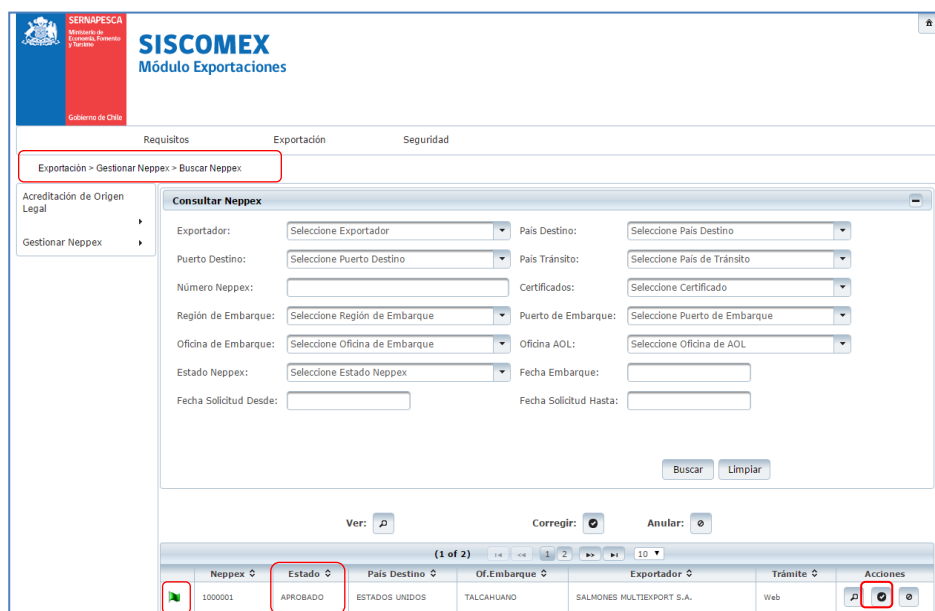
SERNAPESCA
Ministerio de Economía, Fomento y Turismo
Gobierno de Chile

SISCOMEX
Módulo Exportaciones

Requisitos Exportación Seguridad

Exportación > Gestionar Neppex > Buscar Neppex

Acreditación de Origen Legal
Gestionar Neppex

Consultar Neppex

Exportador: Seleccione Exportador
País Destino: Seleccione País Destino
Puerto Destino: Seleccione Puerto Destino
País Tránsito: Seleccione País de Tránsito
Número Neppex:
Certificados: Seleccione Certificado
Región de Embarque: Seleccione Región de Embarque
Puerto de Embarque: Seleccione Puerto de Embarque
Oficina de Embarque: Seleccione Oficina de Embarque
Oficina AOL: Seleccione Oficina de AOL
Estado Neppex: Seleccione Estado Neppex
Fecha Embarque:
Fecha Solicitud Desde:
Fecha Solicitud Hasta:

Buscar Limpiar

Ver: Corregir: Anular:

(1 of 2) 1 2 10

| | Neppex | Estado | País Destino | Of.Embarque | Exportador | Trámite | Acciones |
|---|---|---|---|---|---|---|---|
| | 1000001 | APROBADO | ESTADOS UNIDOS | TALCAHUANO | SALMONES MULTIEXPORT S.A. | Web | |